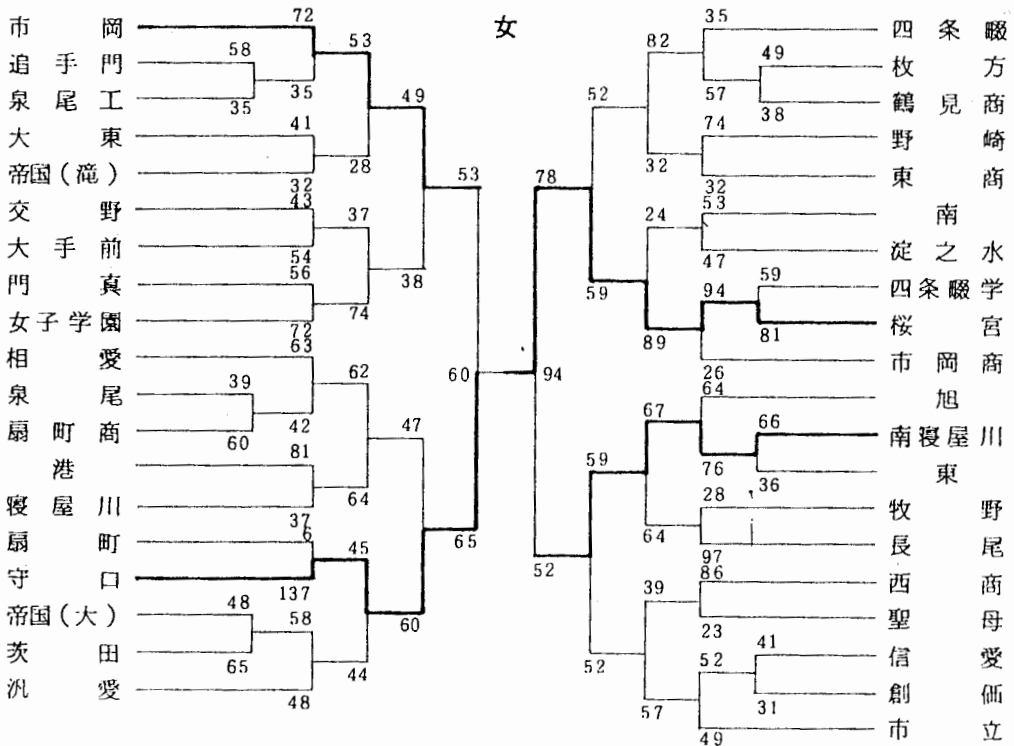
女

市岡
追手門
泉尾工
大東
帝国（滝）
交野
大手前
門真
女子学園
相愛
泉尾
扇町商
港
寝屋川
扇町
守口
帝国（大）
茨田
汎愛

72
58
35
35
53
41
28
49
32
43
37
54
56
38
74
53
72
63
62
39
42
60
81
47
64
60
37
6
45
137
65
48
58
65
44
48
60

78
94
52

四条畷
枚方
鶴見商
野崎
東商
南
淀之水
四条畷学
桜宮
市岡商
旭
南寝屋川
東
牧野
長尾
西商
聖母
信愛
創価
市立

35
82
49
52
57
38
74
32
32
24
53
47
59
59
94
81
89
26
64
67
66
59
76
36
28
64
97
86
39
23
52
41
52
31
57
49